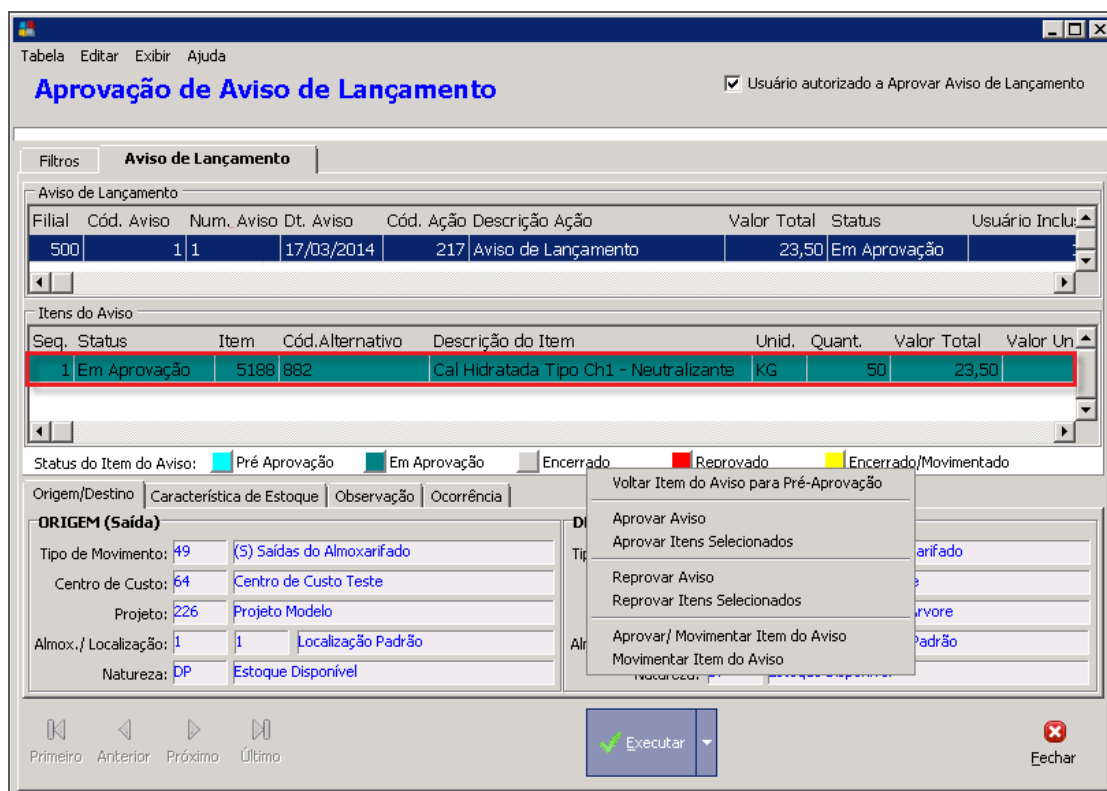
Tabela Editar Exibir Ajuda

Aprovação de Aviso de Lançamento

Usuário autorizado a Aprovar Aviso de Lançamento

Filtros | Aviso de Lançamento

Aviso de Lançamento

| Filial | Cód. Aviso | Num. Aviso | Dt. Aviso | Cód. Ação | Descrição Ação | Valor Total | Status | Usuário Inclu |
|---|---|---|---|---|---|---|---|---|
| 500 | 1 | 1 | 17/03/2014 | 217 | Aviso de Lançamento | 23,50 | Em Aprovação | |

Itens do Aviso

| Seq. | Status | Item | Cód.Alternativo | Descrição do Item | Unid. | Quant. | Valor Total | Valor Un |
|---|---|---|---|---|---|---|---|---|
| 1 | Em Aprovação | 5188 | 882 | Cal Hidratada Tipo Ch1 - Neutralizante | KG | 50 | 23,50 | |

Status do Item do Aviso: Pré Aprovação Em Aprovação Encerrado Reprovado Encerrado/Movimentado

Origem/Destino | Característica de Estoque | Observação | Ocorrência

ORIGEM (Saída)

Tipo de Movimento: 49 (S) Saídas do Almoxarifado
Centro de Custo: 64 Centro de Custo Teste
Projeto: 226 Projeto Modelo
Almox./ Localização: 1 1 Localização Padrão
Natureza: DP Estoque Disponível

D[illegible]
Tip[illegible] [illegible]arifado
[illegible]e
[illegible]rvore
Alm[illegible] Padrão
Natureza: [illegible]

Voltar Item do Aviso para Pré-Aprovação
Aprovar Aviso
Aprovar Itens Selecionados
Reprovar Aviso
Reprovar Itens Selecionados
Aprovar/ Movimentar Item do Aviso
Movimentar Item do Aviso

Primeiro Anterior Próximo Último

Executar

Fechar